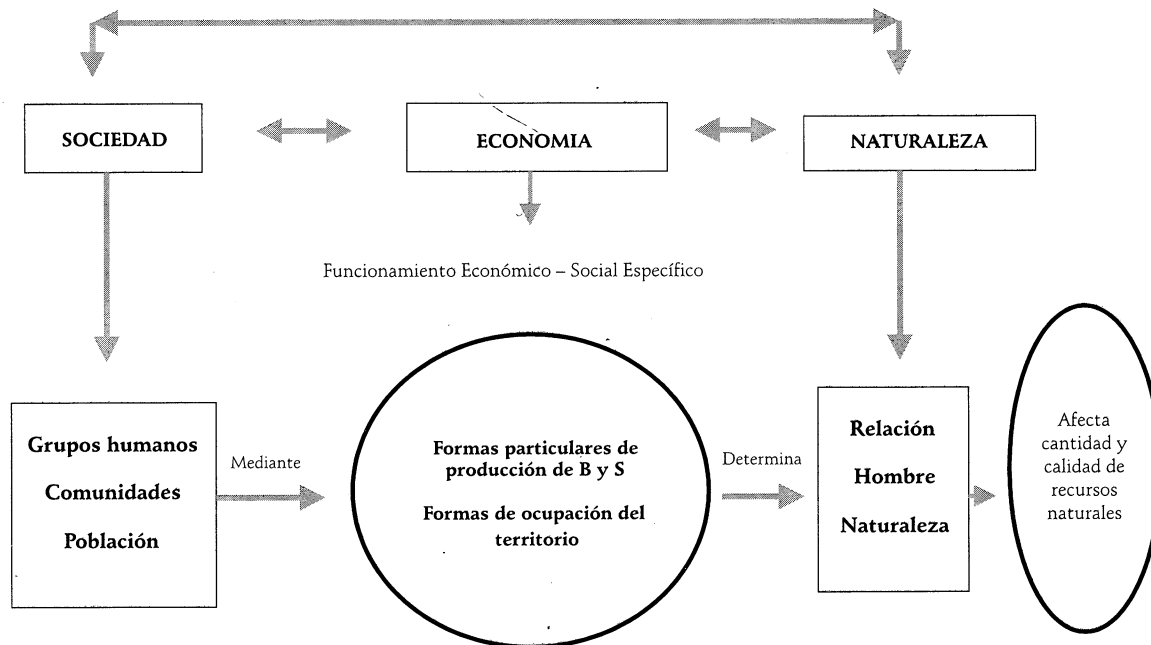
SOCIEDAD

ECONOMIA

NATURALEZA

Funcionamiento Económico – Social Específico

Grupos humanos

Comunidades

Población

Mediante

Formas particulares de producción de B y S

Formas de ocupación del territorio

Determina

Relación

Hombre

Naturaleza

Afecta cantidad y calidad de recursos naturales